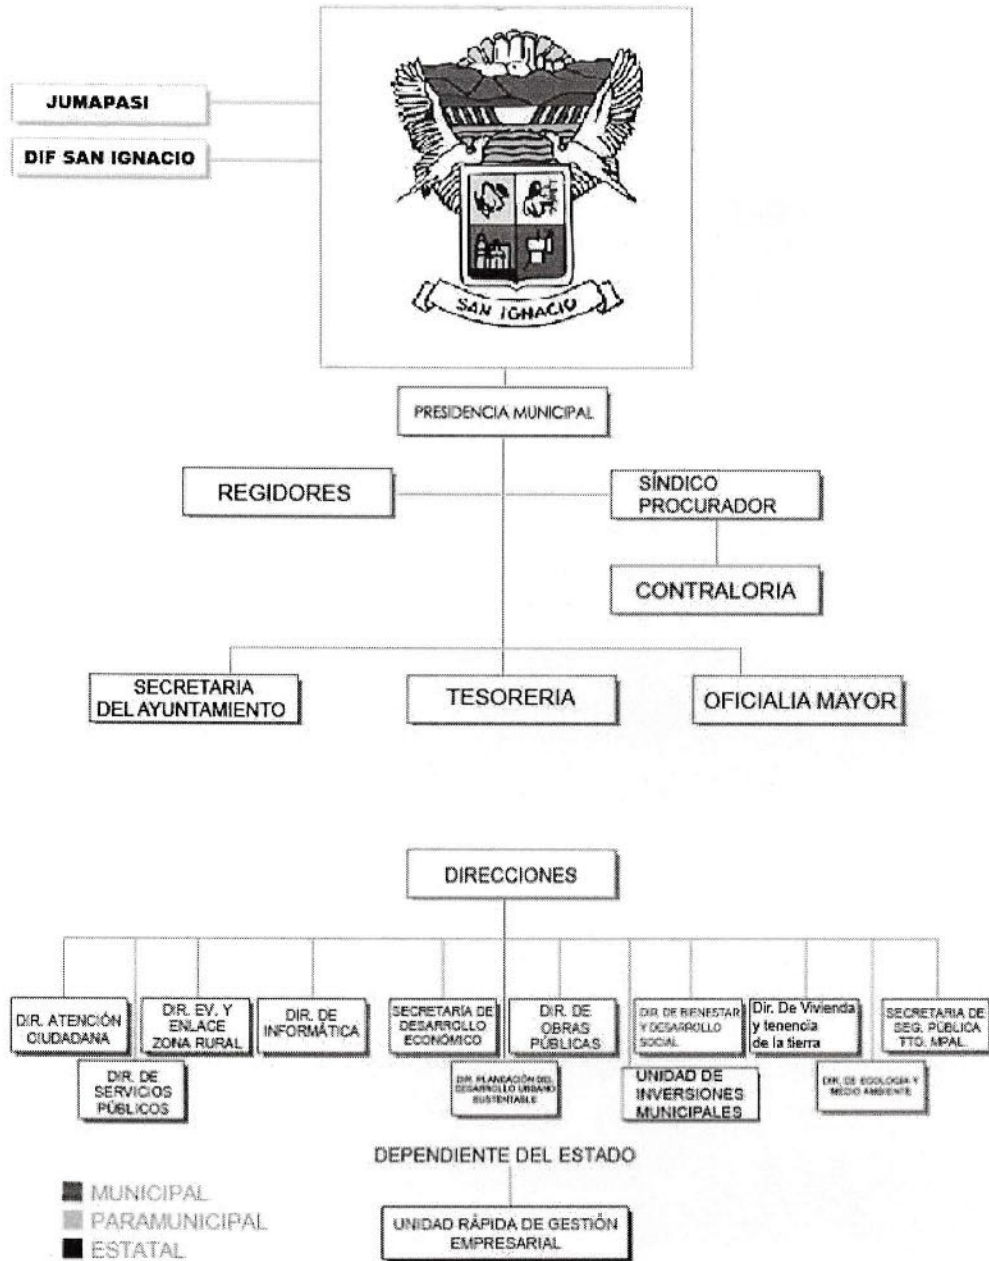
JUMAPASI

DIF SAN IGNACIO

SAN IGNACIO

PRESIDENCIA MUNICIPAL

REGIDORES

SÍNDICO PROCURADOR

CONTRALORIA

SECRETARIA DEL AYUNTAMIENTO

TESORERIA

OFICIALIA MAYOR

DIRECCIONES

DIR. ATENCIÓN CIUDADANA

DIR. DE SERVICIOS PÚBLICOS

DIR. EV. Y ENLACE ZONA RURAL

DIR. DE INFORMÁTICA

SECRETARÍA DE DESARROLLO ECONÓMICO

DIR. PLANEACIÓN DEL DESARROLLO URBANO SUSTENTABLE

DIR. DE OBRAS PÚBLICAS

DIR. DE BIENESTAR Y DESARROLLO SOCIAL

UNIDAD DE INVERSIONES MUNICIPALES

Dir. De Vivienda y tenencia de la tierra

DIR. DE ECOLOGIA Y MEDIO AMBIENTE

SECRETARIA DE SEG. PÚBLICA TTO. MPAL.

DEPENDIENTE DEL ESTADO

UNIDAD RÁPIDA DE GESTIÓN EMPRESARIAL

MUNICIPAL
PARAMUNICIPAL
ESTATAL